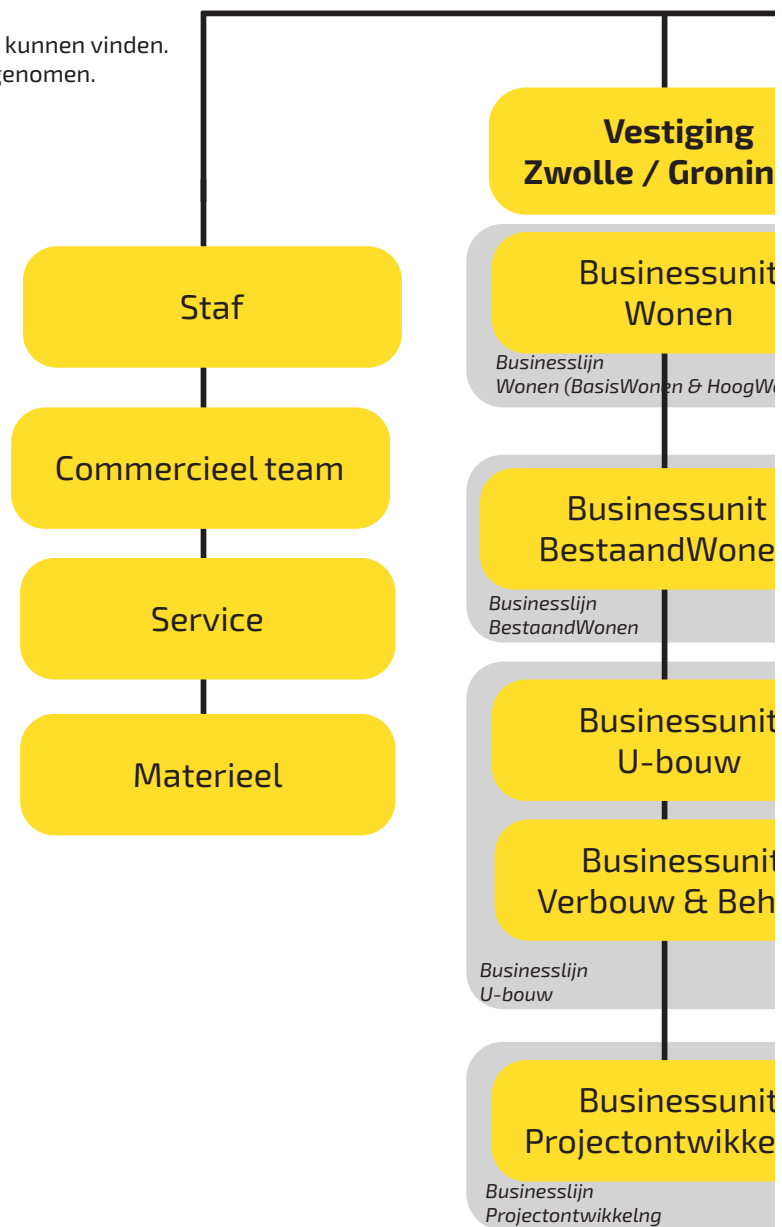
kunnen vinden.
genomen.

Staf

Commercieel team

Service

Materieel

Vestiging
Zwolle / Gronin

Businessunit
Wonen

Businesslijn
Wonen (BasisWonen & HoogW

Businessunit
BestaandWone

Businesslijn
BestaandWonen

Businessunit
U-bouw

Businessunit
Verbouw & Beh

Businesslijn
U-bouw

Businessunit
Projectontwikke

Businesslijn
Projectontwikkelng